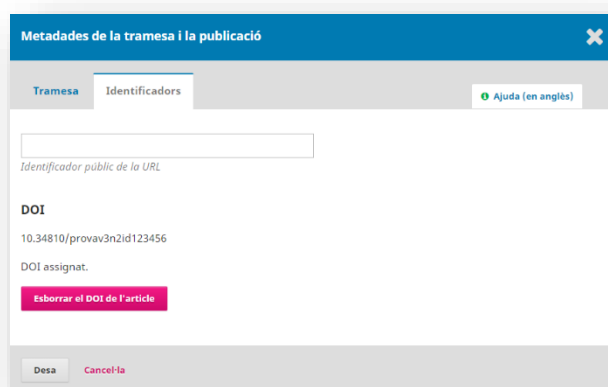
Metadades de la tramesa i la publicació

Tramesa
Identificadors

Ajuda (en anglès)

Identificador públic de la URL

DOI

10.34810/provav3n2id123456

DOI assignat.

Esborrar el DOI de l'article

Desa
Cancel·la